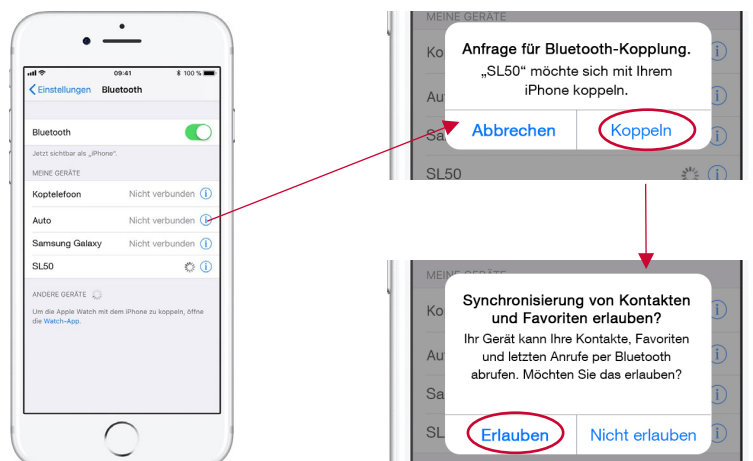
09:41
100 %

Einstellungen Bluetooth

Bluetooth

Jetzt sichtbar als „iPhone".

MEINE GERÄTE

Koptelefoon Nicht verbunden

Auto Nicht verbunden

Samsung Galaxy Nicht verbunden

SL50

ANDERE GERÄTE

Um die Apple Watch mit dem iPhone zu koppeln, öffne die Watch-App.

MEINE GERÄTE

Ko

Au

Sa

SL50

Anfrage für Bluetooth-Kopplung.

„SL50" möchte sich mit Ihrem iPhone koppeln.

Abbrechen

Koppeln

MEINE GERÄTE

Ko

Au

Sa

SL

Synchronisierung von Kontakten und Favoriten erlauben?

Ihr Gerät kann Ihre Kontakte, Favoriten und letzten Anrufe per Bluetooth abrufen. Möchten Sie das erlauben?

Erlauben

Nicht erlauben